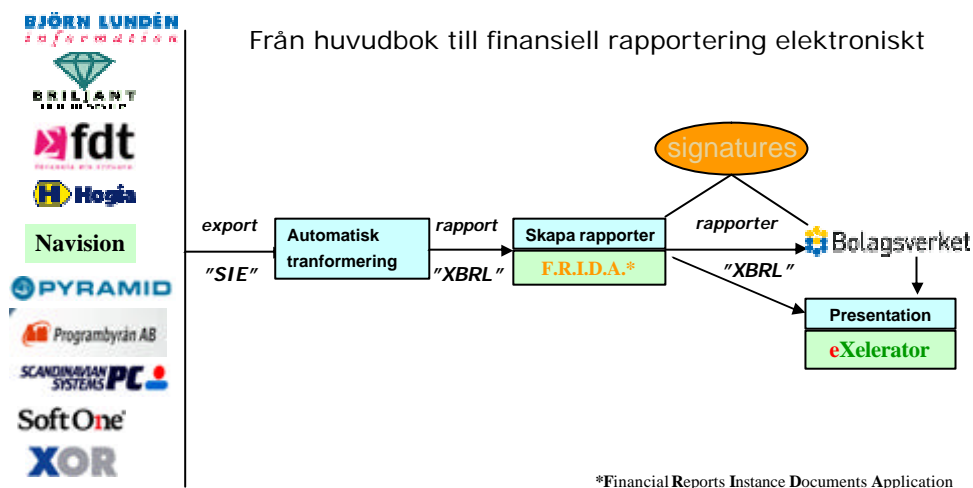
BJÖRN LUNDÉN information
BRILJANT
fdt
Hogia
Navision
PYRAMID
Programbyrån AB
SCANDINAVIAN SYSTEMS PC
SoftOne
XOR

Från huvudbok till finansiell rapportering elektroniskt

signatures

export
"SIE"
Automatisk tranformering
rapport
"XBRL"
Skapa rapporter
F.R.I.D.A.*
rapporter
"XBRL"
Bolagsverket
Presentation
eXelerator

*Financial Reports Instance Documents Application